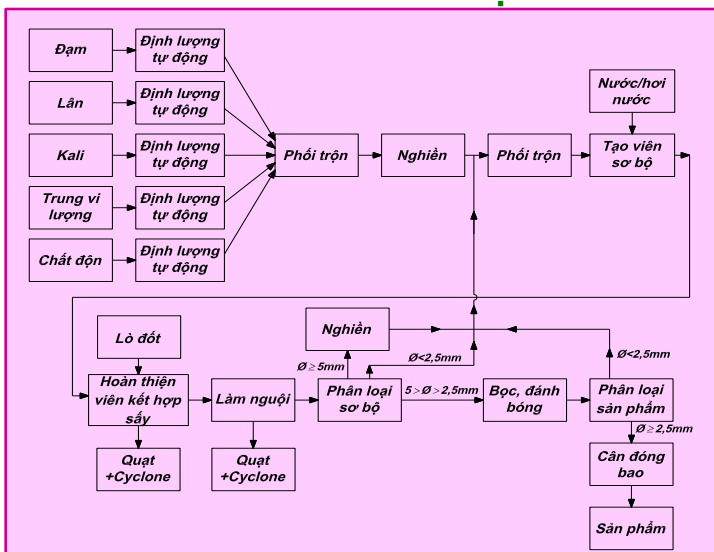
Đạm

Định lượng tự động

Lân

Định lượng tự động

Kali

Định lượng tự động

Trung vi lượng

Định lượng tự động

Chất độn

Định lượng tự động

Phối trộn

Nghiền

Phối trộn

Nước/hơi nước

Tạo viên sơ bộ

Lò đốt

Nghiền

Ø ≥ 5mm

Ø<2,5mm

Ø<2,5mm

Hoàn thiện viên kết hợp sấy

Làm nguội

Phân loại sơ bộ

5 > Ø > 2,5mm

Bọc, đánh bóng

Phân loại sản phẩm

Ø ≥ 2,5mm

Quạt +Cyclone

Quạt +Cyclone

Cân đóng bao

Sản phẩm